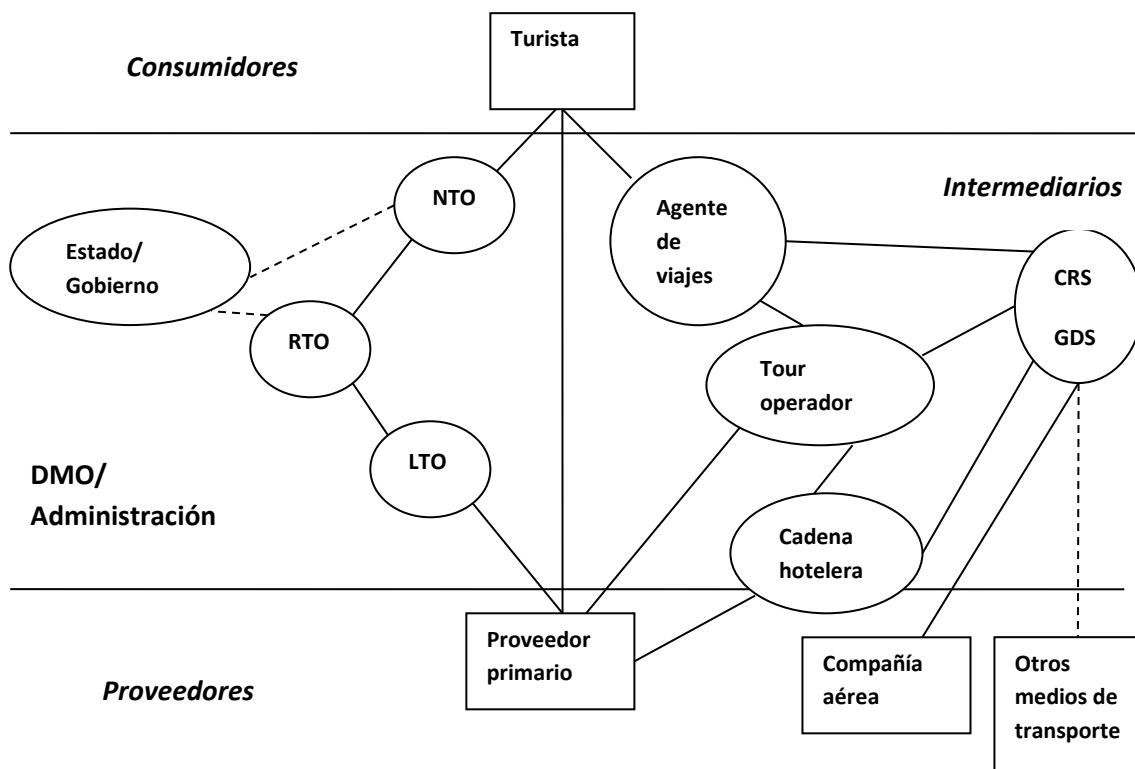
Turista

Consumidores

NTO

Agente de viajes

Intermediarios

Estado/ Gobierno

CRS

GDS

RTO

Tour operador

LTO

DMO/ Administración

Cadena hotelera

Proveedor primario

Compañía aérea

Otros medios de transporte

Proveedores